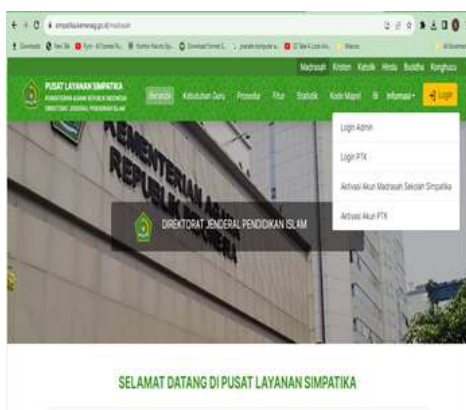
simpatika.kemenag.go.id/madrasah

Madrasah Kristen Katolik Hindu Buddha Konghucu

PUSAT LAYANAN SIMPATIKA
KEMENTERIAN AGAMA REPUBLIK INDONESIA
DIREKTORAT JENDERAL PENDIDIKAN ISLAM

Beranda Kebutuhan Guru Prosedur Fitur Statistik Kode Mapel BI Informasi Login

Login Admin
Login PTK
Aktivasi Akun Madrasah Sekolah Simpatika
Aktivasi Akun PTK

KEMENTERIAN AGAMA REPUBLIK INDONESIA

DIREKTORAT JENDERAL PENDIDIKAN ISLAM

SELAMAT DATANG DI PUSAT LAYANAN SIMPATIKA